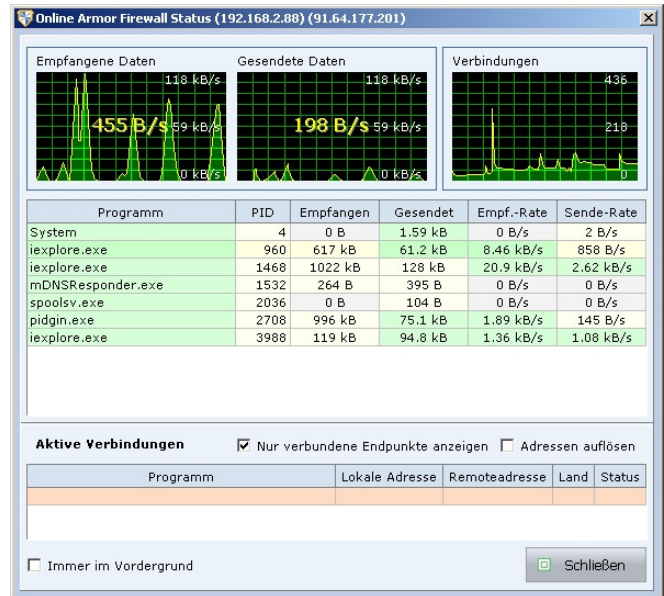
Online Armor Firewall Status (192.168.2.88) (91.64.177.201)

Empfangene Daten
118 kB/s
455 B/s 59 kB/s
0 kB/s

Gesendete Daten
118 kB/s
198 B/s 59 kB/s
0 kB/s

Verbindungen
436
218
0

| Programm | PID | Empfangen | Gesendet | Empf.-Rate | Sende-Rate |
|---|---|---|---|---|---|
| System | 4 | 0 B | 1.59 kB | 0 B/s | 2 B/s |
| iexplore.exe | 960 | 617 kB | 61.2 kB | 8.46 kB/s | 858 B/s |
| iexplore.exe | 1468 | 1022 kB | 128 kB | 20.9 kB/s | 2.62 kB/s |
| mDNSResponder.exe | 1532 | 264 B | 395 B | 0 B/s | 0 B/s |
| spoolsv.exe | 2036 | 0 B | 104 B | 0 B/s | 0 B/s |
| pidgin.exe | 2708 | 996 kB | 75.1 kB | 1.89 kB/s | 145 B/s |
| iexplore.exe | 3988 | 119 kB | 94.8 kB | 1.36 kB/s | 1.08 kB/s |

Aktive Verbindungen
Nur verbundene Endpunkte anzeigen
Adressen auflösen

| Programm | Lokale Adresse | Remoteadresse | Land | Status |
|---|---|---|---|---|

Immer im Vordergrund
Schließen